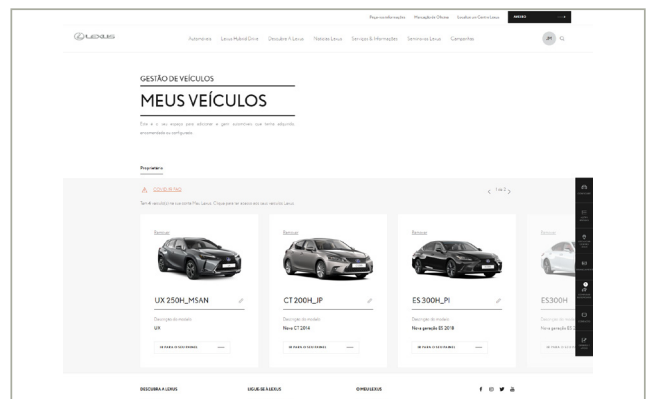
Peça informações Marcação de Oficina Localizar um Centro Lexus MENU

LEXUS

Automóveis Lexus Hybrid Drive Descubra A Lexus Notícias Lexus Serviços & Informações Seminovos Lexus Campanhas

JM

GESTÃO DE VEÍCULOS

MEUS VEÍCULOS

Este é o seu espaço para adicionar e gerir automóveis que tenha adquirido, encomendado ou configurado.

Proprietário

CONSULTAR FAQ

1 de 2

Tem 4 veículos na sua conta My Lexus. Clique para ver e editar o seu veículo Lexus.

Remover

UX 250H_MSAN

Descrição do modelo
UX

Remover

CT 200H_IP

Descrição do modelo
Novo CT 2014

Remover

ES 300H_PI

Descrição do modelo
Nova geração ES 2018

Remover

ES300H

Descrição do modelo
Nova geração ES

DESCUBRA A LEXUS

LIGUE-SE À LEXUS

O MEU LEXUS